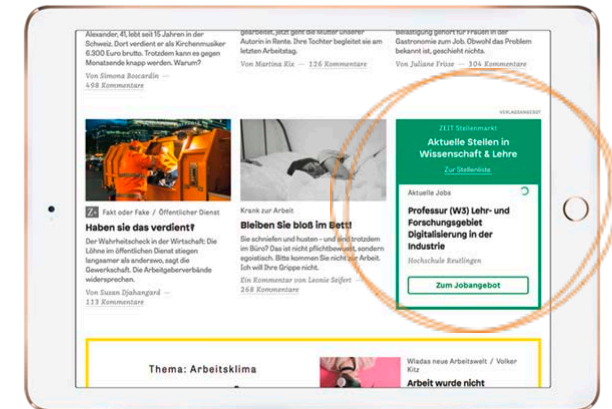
Alexander, 41, lebt seit 15 Jahren in der Schweiz. Dort verdient er als Kirchenmusiker 6.900 Euro brutto. Trotzdem kann er sich das Leben kaum leisten. Warum?

Von Simona Boscardin — 498 Kommentare

gearbeitet, jetzt geht sie mit über 80 in ihre Autorin in Rente. Ihre Tochter begleitet sie am letzten Arbeitstag.

Von Martina Kix — 126 Kommentare

Gastronomie zum Job. Obwohl das Problem bekannt ist, geschieht nichts.

Von Juliane Frisse — 304 Kommentare

VERLAGSANGEBOT

Z+ Fakt oder Fake / Öffentlicher Dienst

Haben sie das verdient?

Der Wahrheitscheck in der Wirtschaft: Die Löhne im öffentlichen Dienst stiegen langsamer als anderswo, sagt die Gewerkschaft. Die Arbeitgeberverbände widersprechen.

Von Susan Djahangard — 113 Kommentare

Krank zur Arbeit

Bleiben Sie bloß im Bett!

Sie schniefen und husten – und sind trotzdem im Büro? Das ist nicht pflichtbewusst, sondern egoistisch. Bitte kommen Sie nicht zur Arbeit. Ich will Ihre Grippe nicht.

Ein Kommentar von Leonie Seifert — 289 Kommentare

ZEIT Stellenmarkt

Aktuelle Stellen in Wissenschaft & Lehre

Zur Stellenliste

Aktuelle Jobs

Professur (W3) Lehr- und Forschungsgebiet Digitalisierung in der Industrie

Hochschule Reutlingen

Zum Jobangebot

Thema: Arbeitsklima

Wiedas neue Arbeitswelt / Volker Kitz

Arbeit wurde nicht